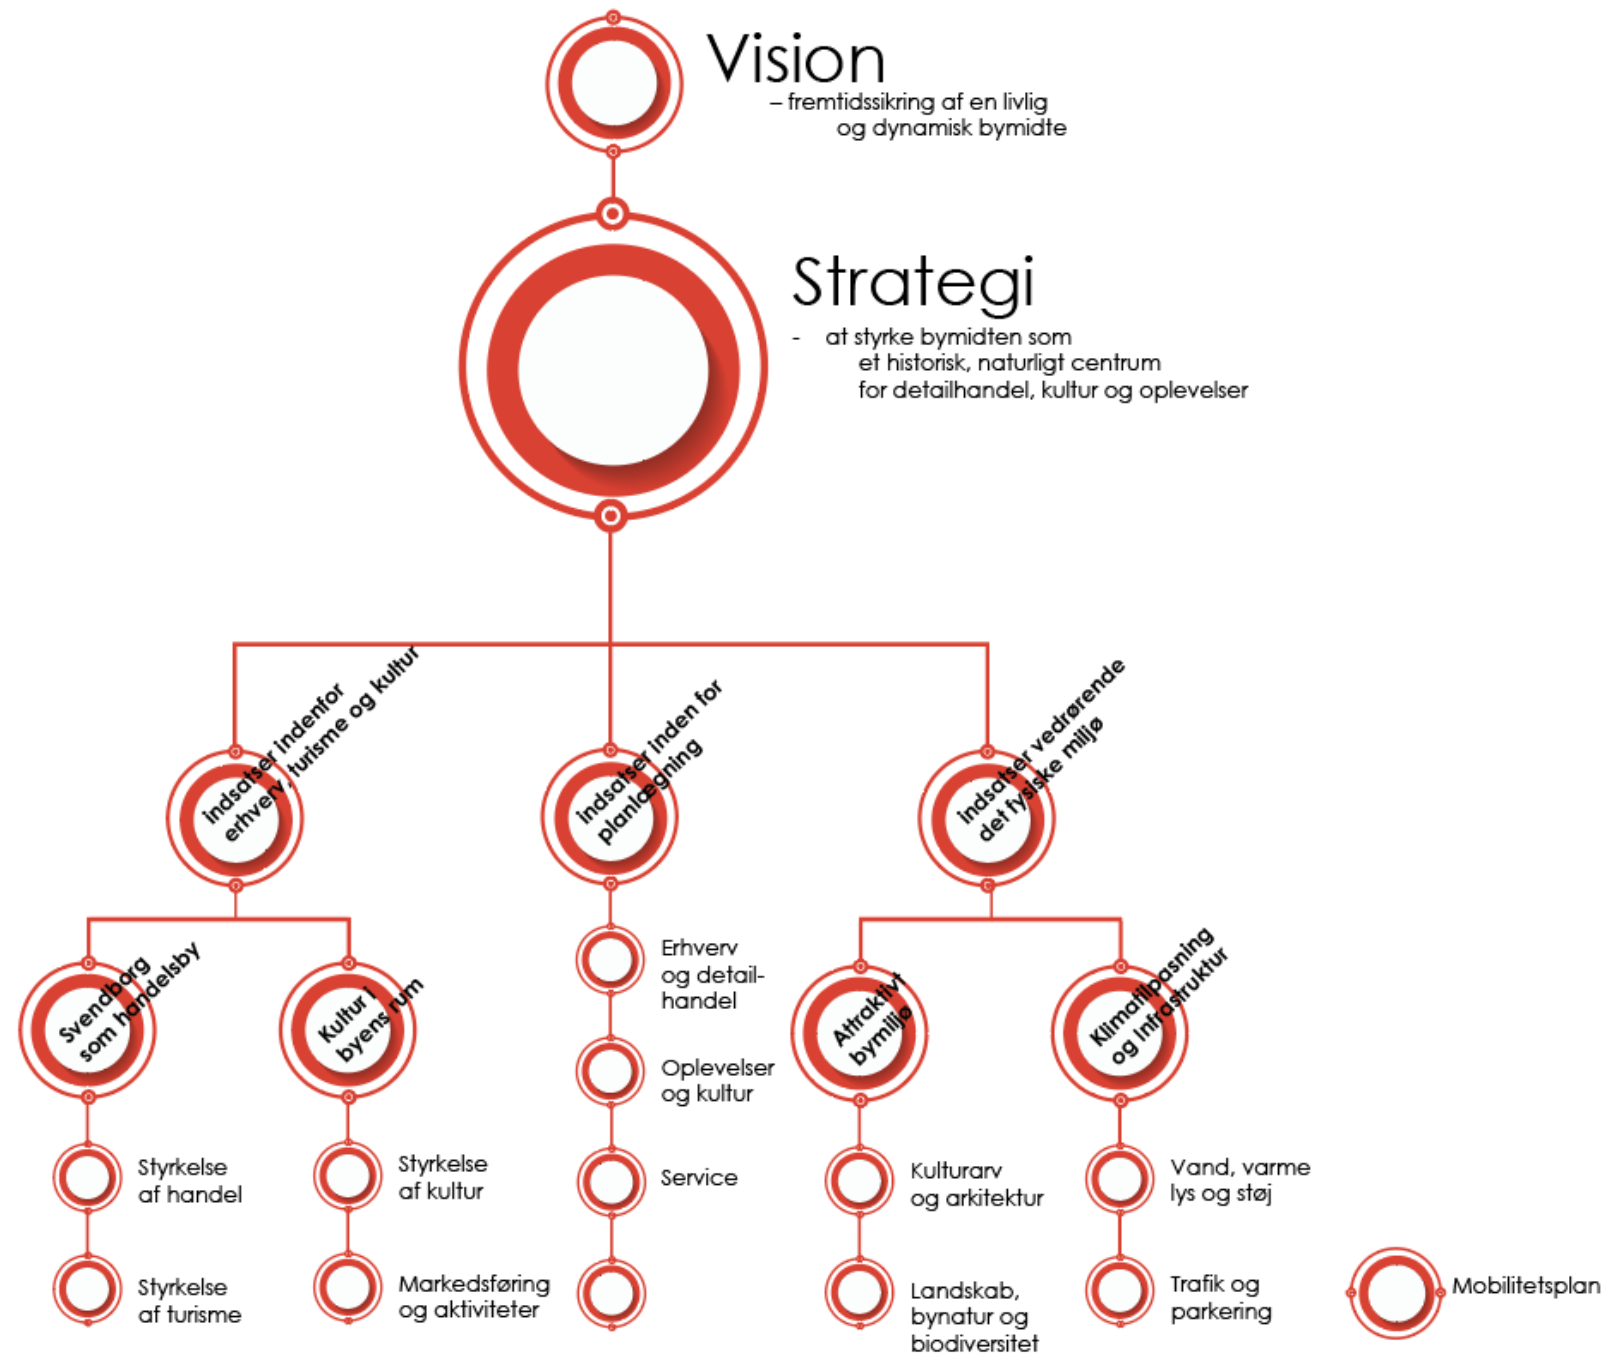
Vision
– fremtidssikring af en livlig og dynamisk bymidte

Strategi
- at styrke bymidten som et historisk, naturligt centrum for detailhandel, kultur og oplevelser

Indsatser indenfor erhverv, turisme og kultur

Indsatser inden for planlægning

Indsatser vedrørende det fysiske miljø

Svendborg som handelsby

Kultur i byens rum

Erhverv og detail-handel

Oplevelser og kultur

Service

Attraktivt bymiljø

Klimatilpasning og infrastruktur

Styrkelse af handel

Styrkelse af turisme

Styrkelse af kultur

Markedsføring og aktiviteter

Kulturarv og arkitektur

Landskab, bynatur og biodiversitet

Vand, varme lys og støj

Trafik og parkering

Mobilitetsplan